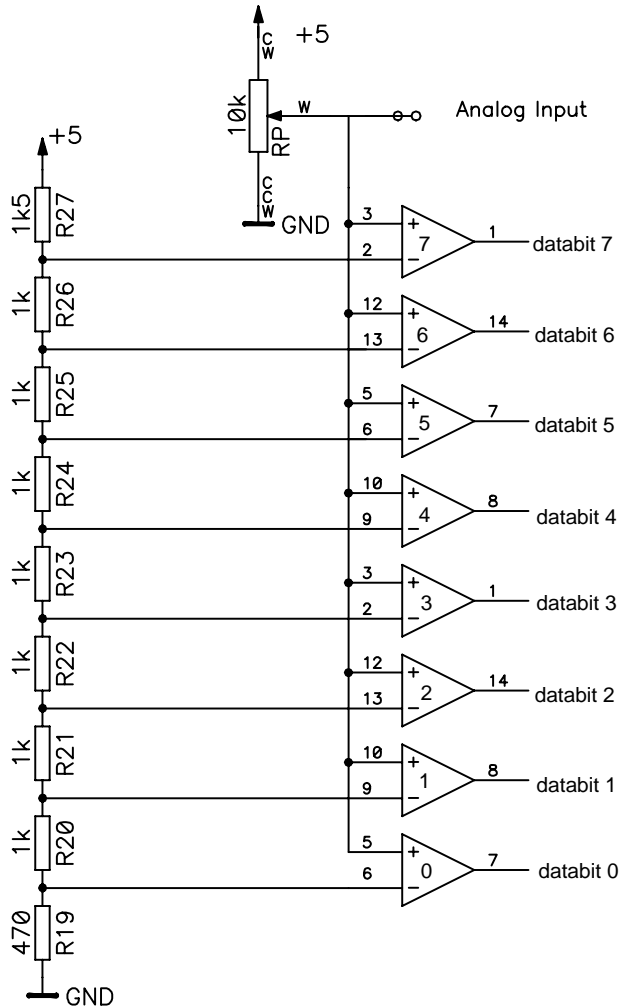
+5
CW
10k
RP
W
CCW
GND
Analog Input

+5
1k5 R27
1k R26
1k R25
1k R24
1k R23
1k R22
1k R21
1k R20
470 R19
GND

3 + 2 − 7 1 databit 7
12 + 13 − 6 14 databit 6
5 + 6 − 5 7 databit 5
10 + 9 − 4 8 databit 4
3 + 2 − 3 1 databit 3
12 + 13 − 2 14 databit 2
10 + 9 − 1 8 databit 1
5 + 6 − 0 7 databit 0